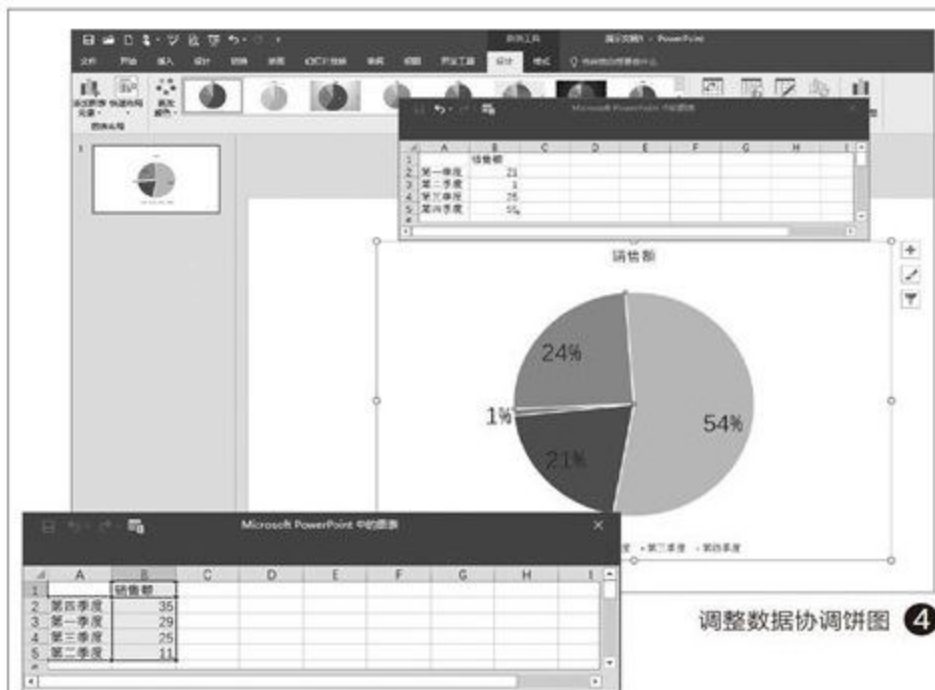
图表工具 演示文稿1 - PowerPoint

文件 开始 插入 设计 切换 动画 幻灯片放映 审阅 视图 开发工具 设计 格式 告诉我您想要做什么

添加图表元素 快速布局 更改颜色

图表布局

1

Microsoft PowerPoint 中的图表

| | A | B | C | D | E | F | G | H | I |
|---|---|---|---|---|---|---|---|---|---|
| 1 | | 销售额 | | | | | | | |
| 2 | 第一季度 | 21 | | | | | | | |
| 3 | 第二季度 | 1 | | | | | | | |
| 4 | 第三季度 | 25 | | | | | | | |
| 5 | 第四季度 | 55 | | | | | | | |

销售额

24%

1%

21%

54%

度 ▪第三季度 ▪第四季度

Microsoft PowerPoint 中的图表

| | A | B | C | D | E | F | G | H | I |
|---|---|---|---|---|---|---|---|---|---|
| 1 | | 销售额 | | | | | | | |
| 2 | 第四季度 | 35 | | | | | | | |
| 3 | 第一季度 | 29 | | | | | | | |
| 4 | 第三季度 | 25 | | | | | | | |
| 5 | 第二季度 | 11 | | | | | | | |

调整数据协调饼图 4